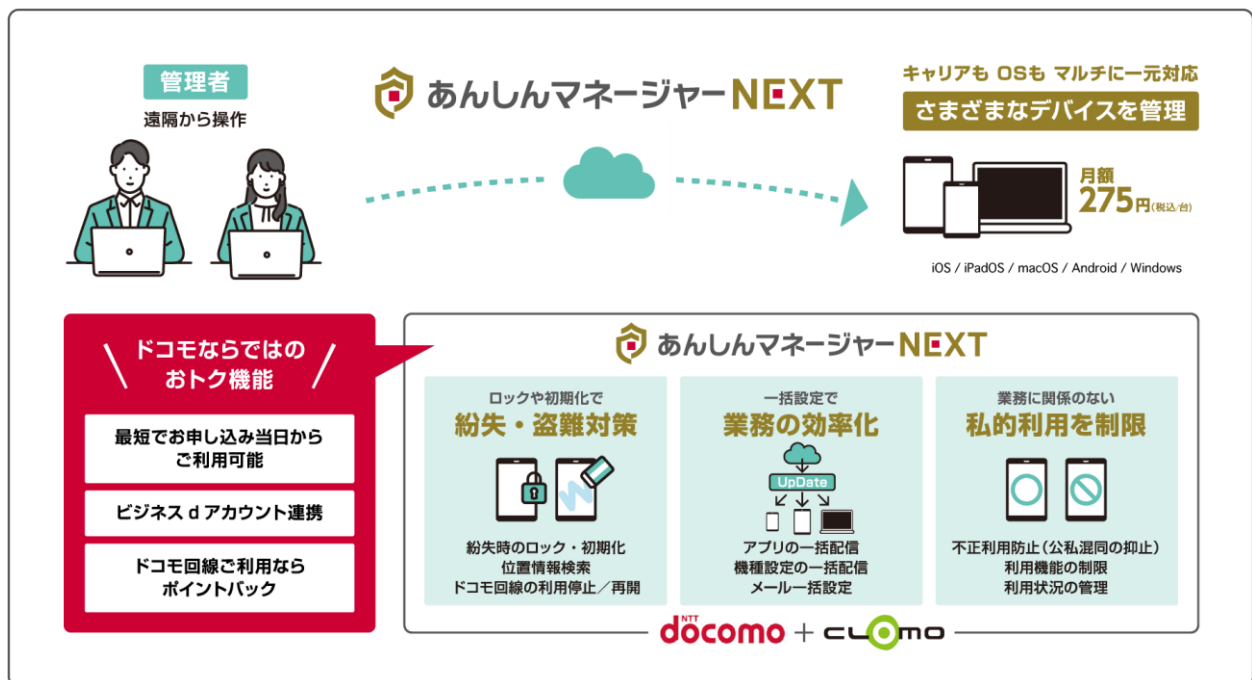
管理者
遠隔から操作

あんしんマネージャーNEXT

キャリアも OSも マルチに一元対応
さまざまなデバイスを管理

月額
275円(税込/台)

iOS / iPadOS / macOS / Android / Windows

ドコモならではの
おトク機能

最短でお申し込み当日から
ご利用可能

ビジネス d アカウント連携

ドコモ回線ご利用なら
ポイントバック

あんしんマネージャーNEXT

ロックや初期化で
紛失・盗難対策

紛失時のロック・初期化
位置情報検索
ドコモ回線の利用停止／再開

一括設定で
業務の効率化

UpDate

アプリの一括配信
機種設定の一括配信
メール一括設定

業務に関係のない
私的利用を制限

不正利用防止（公私混同の抑止）
利用機能の制限
利用状況の管理

NTT docomo + CLOMO